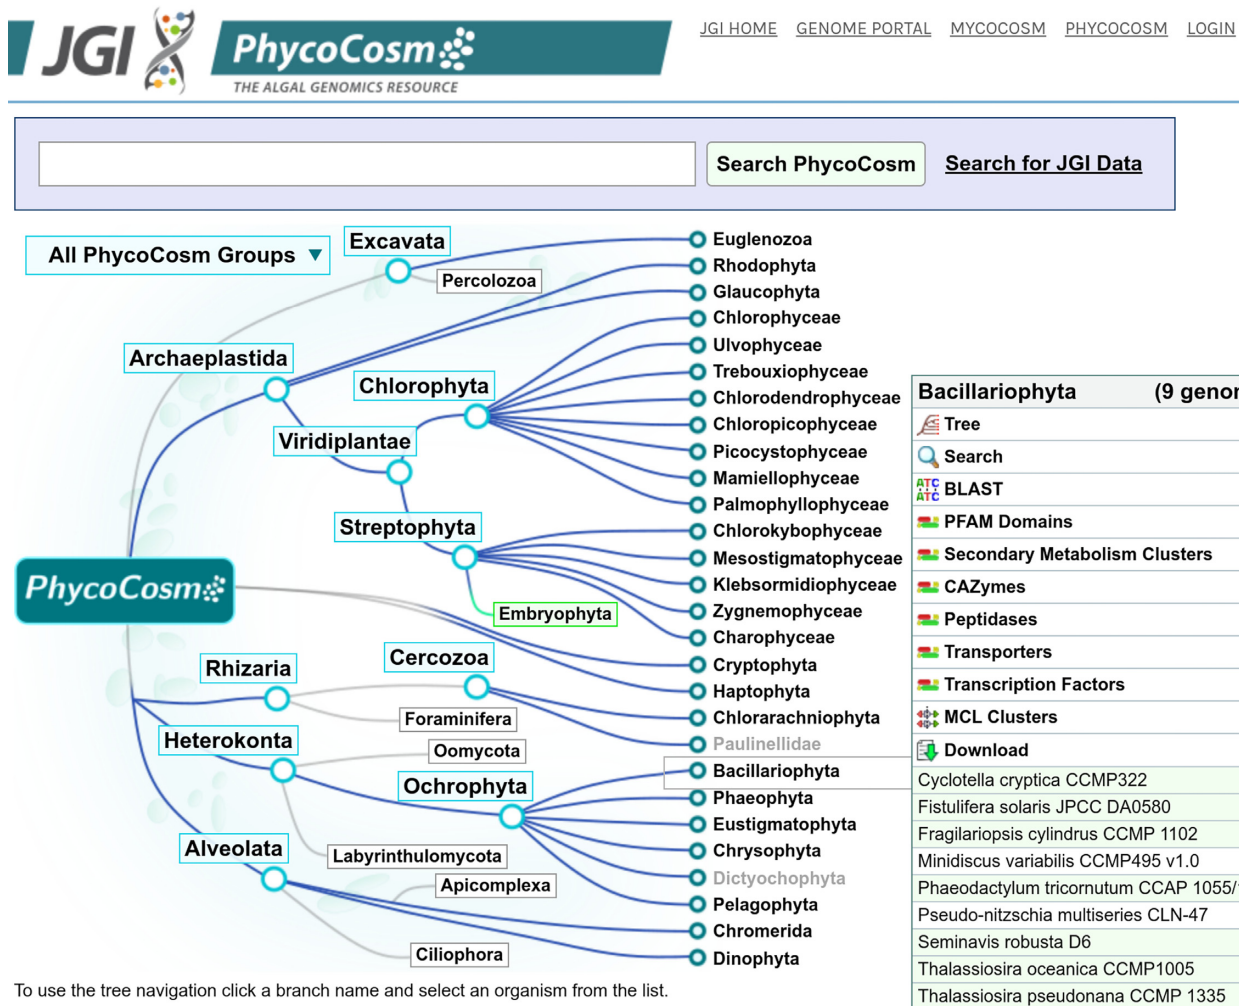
JGI PhycoCosm THE ALGAL GENOMICS RESOURCE

JGI HOME GENOME PORTAL MYCOCOSM PHYCOCOSM LOGIN

Search PhycoCosm Search for JGI Data

All PhycoCosm Groups

Excavata
Percolozoa
Archaeplastida
Chlorophyta
Viridiplantae
Streptophyta
Embryophyta
PhycoCosm
Rhizaria
Cercozoa
Foraminifera
Heterokonta
Oomycota
Ochrophyta
Labyrinthulomycota
Alveolata
Apicomplexa
Ciliophora

Euglenozoa
Rhodophyta
Glaucophyta
Chlorophyceae
Ulvophyceae
Trebouxiophyceae
Chlorodendrophyceae
Chloropicophyceae
Picocystophyceae
Mamiellophyceae
Palmophyllophyceae
Chlorokybophyceae
Mesostigmatophyceae
Klebsormidiophyceae
Zygnemophyceae
Charophyceae
Cryptophyta
Haptophyta
Chlorarachniophyta
Paulinellidae
Bacillariophyta
Phaeophyta
Eustigmatophyta
Chrysophyta
Dictyochophyta
Pelagophyta
Chromerida
Dinophyta

Bacillariophyta (9 genor
Tree
Search
BLAST
PFAM Domains
Secondary Metabolism Clusters
CAZymes
Peptidases
Transporters
Transcription Factors
MCL Clusters
Download
Cyclotella cryptica CCMP322
Fistulifera solaris JPCC DA0580
Fragilariopsis cylindrus CCMP 1102
Minidiscus variabilis CCMP495 v1.0
Phaeodactylum tricornutum CCAP 1055/
Pseudo-nitzschia multiseries CLN-47
Seminavis robusta D6
Thalassiosira oceanica CCMP1005
Thalassiosira pseudonana CCMP 1335

To use the tree navigation click a branch name and select an organism from the list.